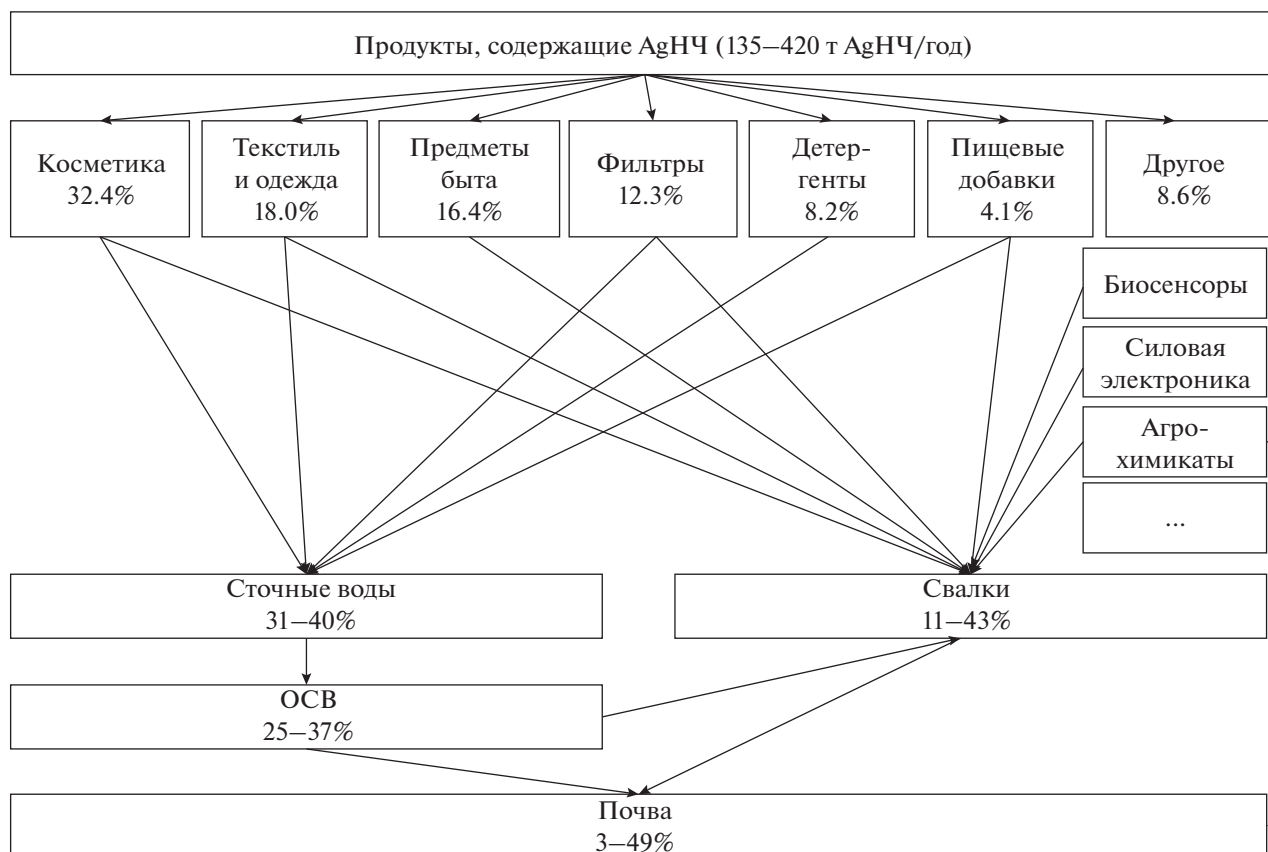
Продукты, содержащие AgНЧ (135–420 т AgНЧ/год)

Косметика
32.4%

Текстиль и одежда
18.0%

Предметы быта
16.4%

Фильтры
12.3%

Детергенты
8.2%

Пищевые добавки
4.1%

Другое
8.6%

Биосенсоры

Силовая электроника

Агрохимикаты

...

Сточные воды
31–40%

Свалки
11–43%

ОСВ
25–37%

Почва
3–49%